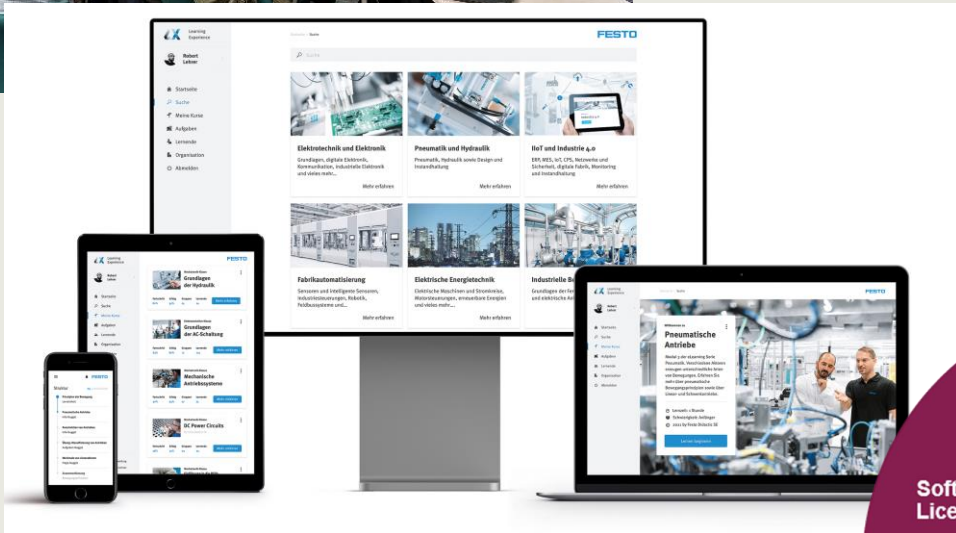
Learning Experience

FESTO

Robert Lehner

Startseite
Suche
Meine Kurse
Aufgaben
Lernende
Organisation
Abmelden

Suche

Elektrotechnik und Elektronik
Grundlagen, digitale Elektronik, Kommunikation, industrielle Elektronik und vieles mehr...
Mehr erfahren

Pneumatik und Hydraulik
Pneumatik, Hydraulik sowie Design und Instandhaltung
Mehr erfahren

IIoT und Industrie 4.0
ERP, MES, IoT, CPS, Netzwerke und Sicherheit, digitale Fabrik, Monitoring und Instandhaltung
Mehr erfahren

Fabrikautomatisierung
Sensoren und intelligente Sensoren, Industriesteuerungen, Robotik, Feldbussysteme und...
Mehr erfahren

Elektrische Energietechnik
Elektrische Maschinen und Stromkreise, Motorsteuerungen, erneuerbare Energien und vieles mehr...
Mehr erfahren

Industrielle B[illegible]
Grundlagen der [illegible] und elektrische An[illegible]

Grundlagen der Hydraulik

Grundlagen der AC-Schaltung

Mechanische Antriebssysteme

DC Power Circuits

Pneumatische Antriebe

Lernen beginnen

Soft
Lice